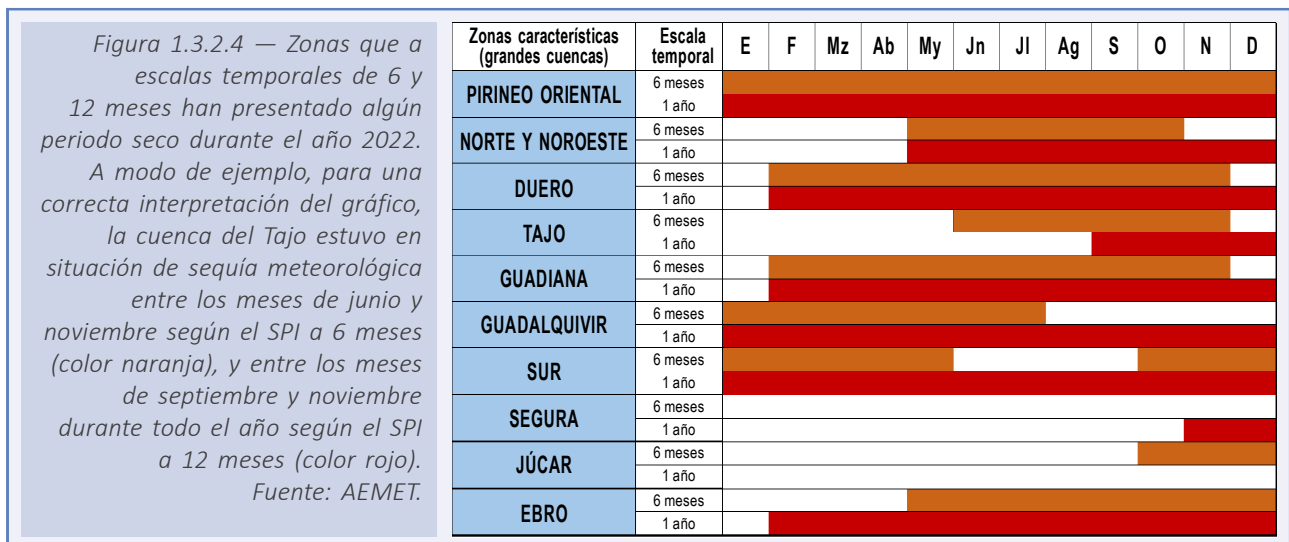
Figura 1.3.2.4 — Zonas que a escalas temporales de 6 y 12 meses han presentado algún periodo seco durante el año 2022. A modo de ejemplo, para una correcta interpretación del gráfico, la cuenca del Tajo estuvo en situación de sequía meteorológica entre los meses de junio y noviembre según el SPI a 6 meses (color naranja), y entre los meses de septiembre y noviembre durante todo el año según el SPI a 12 meses (color rojo). Fuente: AEMET.

| Zonas características (grandes cuencas) | Escala temporal | E | F | Mz | Ab | My | Jn | Jl | Ag | S | O | N | D |
|---|---|---|---|---|---|---|---|---|---|---|---|---|---|
| PIRINEO ORIENTAL | 6 meses | | | | | | | | | | | | |
| | 1 año | | | | | | | | | | | | |
| NORTE Y NOROESTE | 6 meses | | | | | | | | | | | | |
| | 1 año | | | | | | | | | | | | |
| DUERO | 6 meses | | | | | | | | | | | | |
| | 1 año | | | | | | | | | | | | |
| TAJO | 6 meses | | | | | | | | | | | | |
| | 1 año | | | | | | | | | | | | |
| GUADIANA | 6 meses | | | | | | | | | | | | |
| | 1 año | | | | | | | | | | | | |
| GUADALQUIVIR | 6 meses | | | | | | | | | | | | |
| | 1 año | | | | | | | | | | | | |
| SUR | 6 meses | | | | | | | | | | | | |
| | 1 año | | | | | | | | | | | | |
| SEGURA | 6 meses | | | | | | | | | | | | |
| | 1 año | | | | | | | | | | | | |
| JÚCAR | 6 meses | | | | | | | | | | | | |
| | 1 año | | | | | | | | | | | | |
| EBRO | 6 meses | | | | | | | | | | | | |
| | 1 año | | | | | | | | | | | | |